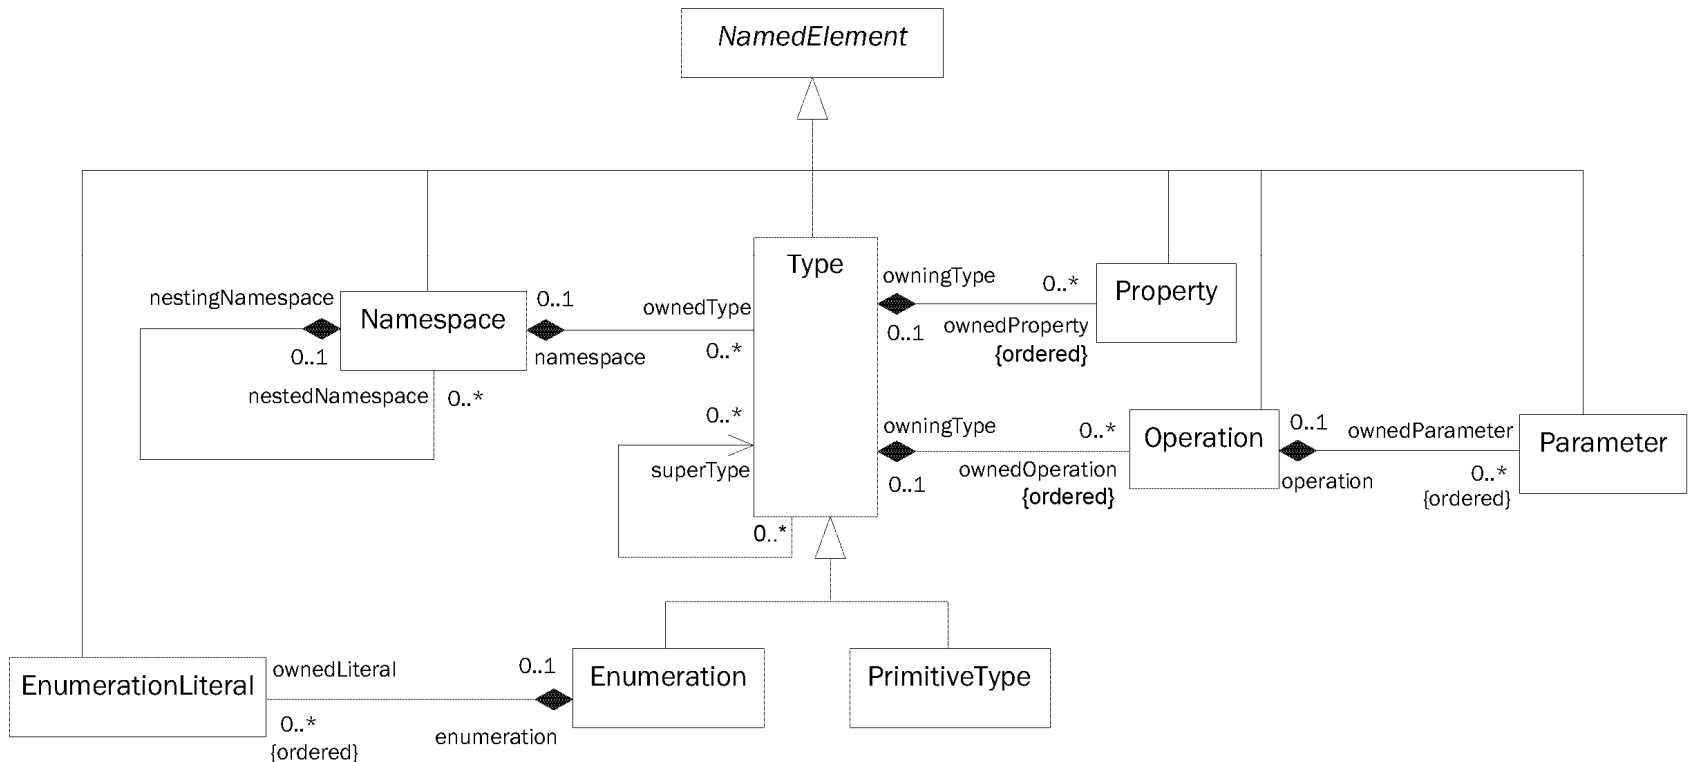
NamedElement

nestingNamespace
Namespace
0..1
0..1
nestedNamespace
0..*
ownedType
namespace
0..*

Type
0..*
superType
0..*

owningType
0..*
Property
0..1
ownedProperty
{ordered}

owningType
0..*
Operation
0..1
ownedOperation
{ordered}
0..1
ownedParameter
Parameter
operation
0..*
{ordered}

EnumerationLiteral
ownedLiteral
0..*
{ordered}
0..1
enumeration
Enumeration
PrimitiveType